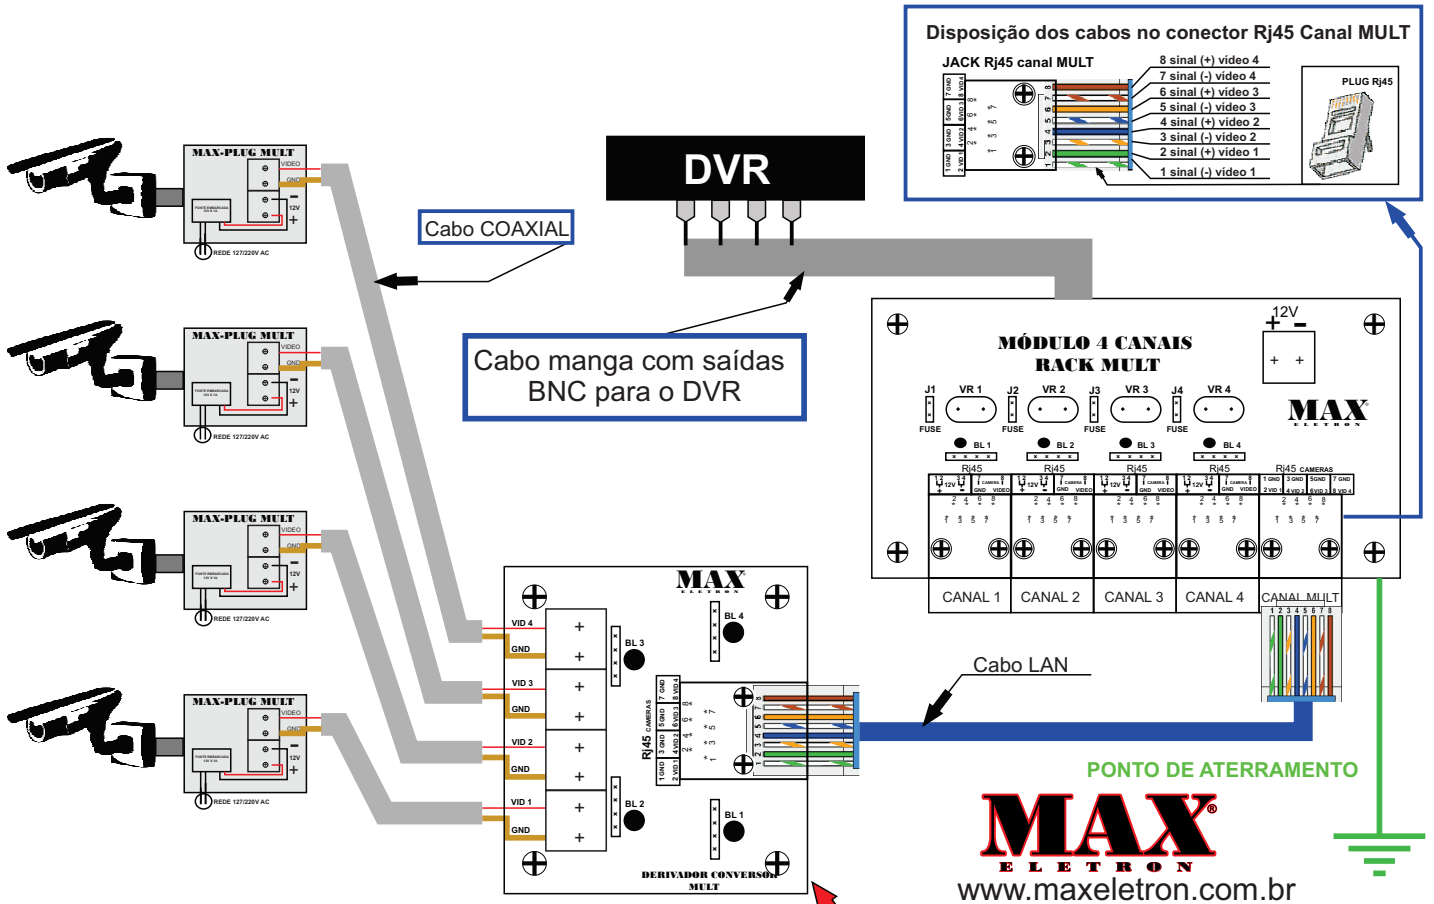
Disposição dos cabos no conector Rj45 Canal MULT

JACK Rj45 canal MULT

8 sinal (+) vídeo 4
7 sinal (-) vídeo 4
6 sinal (+) vídeo 3
5 sinal (-) vídeo 3
4 sinal (+) vídeo 2
3 sinal (-) vídeo 2
2 sinal (+) vídeo 1
1 sinal (-) vídeo 1

PLUG Rj45

DVR

Cabo COAXIAL

Cabo manga com saídas BNC para o DVR

MAX-PLUG MULT
VIDEO
GND
12V
REDE 127/220V AC

MAX-PLUG MULT
VIDEO
GND
12V
REDE 127/220V AC

MAX-PLUG MULT
VIDEO
GND
12V
REDE 127/220V AC

MAX-PLUG MULT
VIDEO
GND
12V
REDE 127/220V AC

MÓDULO 4 CANAIS
RACK MULT

12V

J1 VR 1 J2 VR 2 J3 VR 3 J4 VR 4
FUSE FUSE FUSE FUSE
BL 1 BL 2 BL 3 BL 4
Rj45 Rj45 Rj45 Rj45 Rj45 CAMERAS

MAX
ELETRON

CANAL 1 CANAL 2 CANAL 3 CANAL 4 CANAL MULT

MAX
ELETRON

VID 4
GND
VID 3
GND
VID 2
GND
VID 1
GND

BL 3 BL 4 BL 2 BL 1
Rj45 CAMERAS

DERIVADOR CONVERSOR
MULT

Cabo LAN

PONTO DE ATERRAMENTO

MAX®
ELETRON
www.maxeletron.com.br